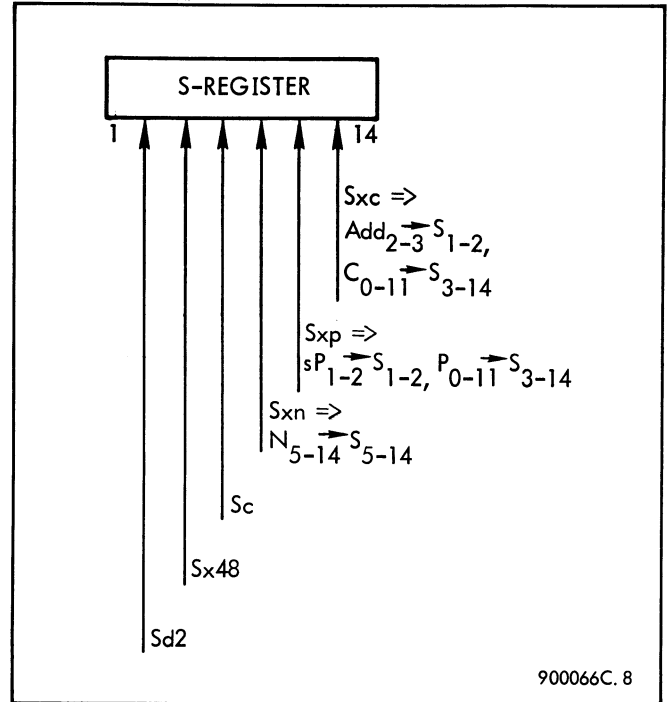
S-REGISTER

1

14

Sxc $\Rightarrow$
$Add_{2-3} \rightarrow S_{1-2}$,
$C_{0-11} \rightarrow S_{3-14}$

Sxp $\Rightarrow$
$sP_{1-2} \rightarrow S_{1-2}$, $P_{0-11} \rightarrow S_{3-14}$

Sxn $\Rightarrow$
$N_{5-14} \rightarrow S_{5-14}$

Sc

Sx48

Sd2

900066C. 8